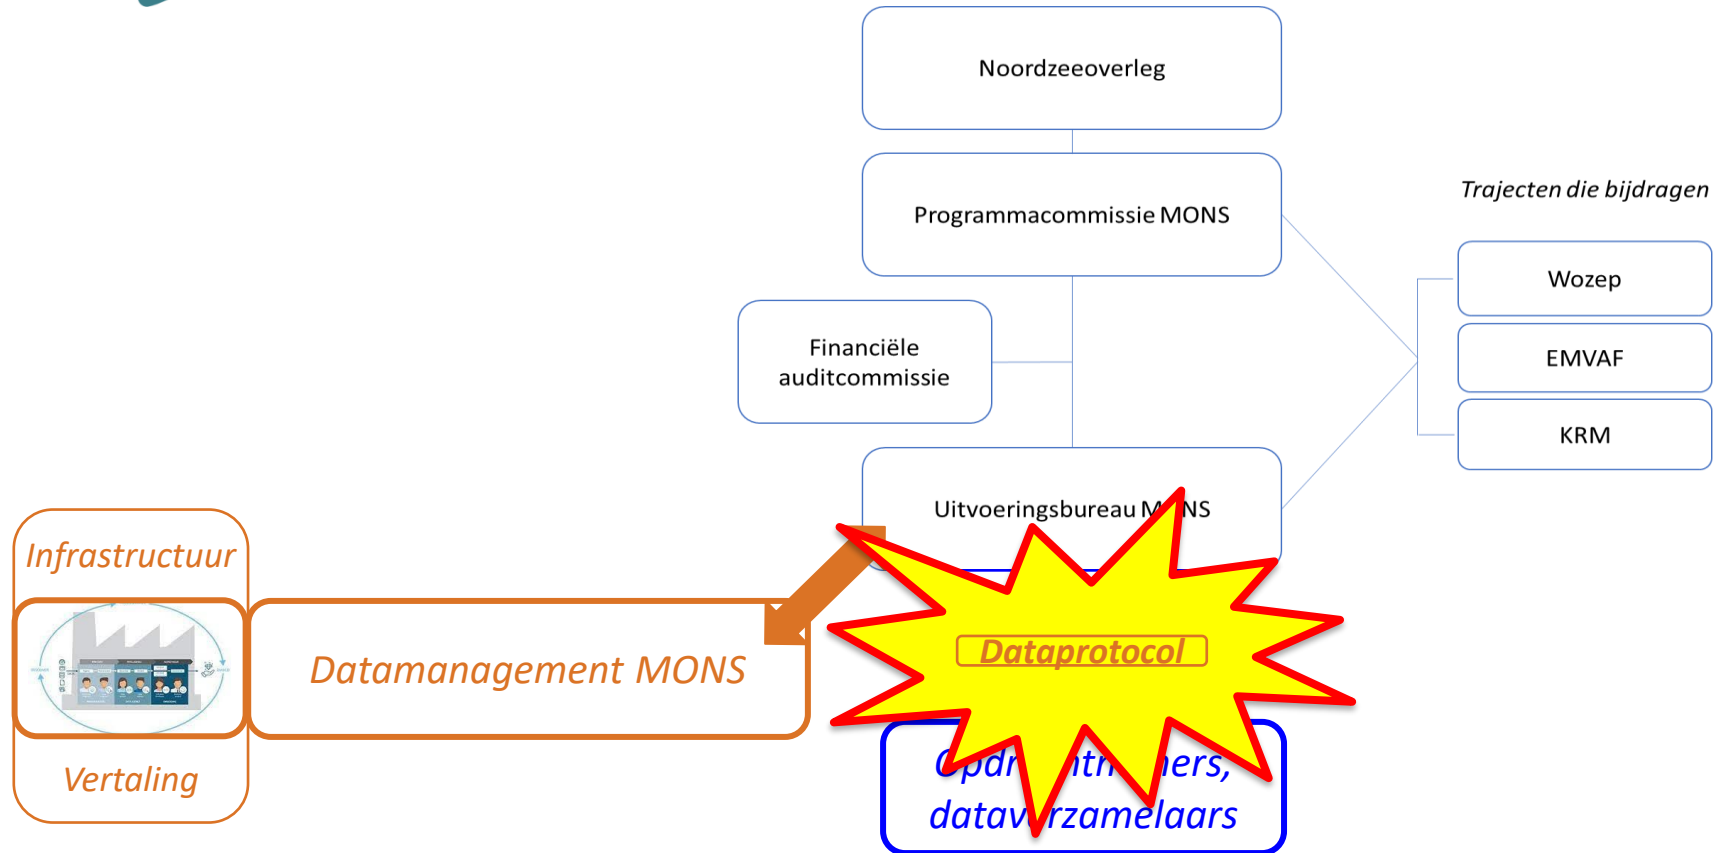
Noordzeeoverleg

Programmacommissie MONS

Trajecten die bijdragen

Wozep

EMVAF

KRM

Financiële auditcommissie

Uitvoeringsbureau M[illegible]NS

Infrastructuur

Datamanagement MONS

Vertaling

Dataprotocol

Opdr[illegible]ntr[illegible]ers, datav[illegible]rzamelaars